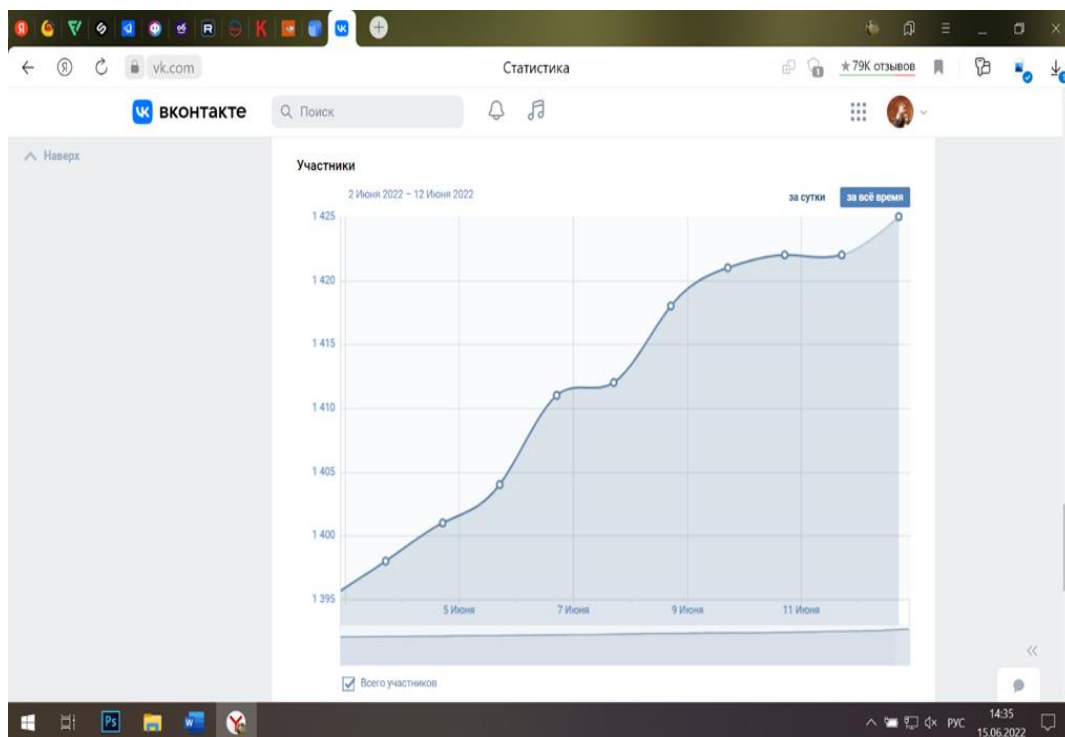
vk.com

Статистика

★79K отзывов

ВКОНТАКТЕ

Поиск

Наверх

Участники

2 Июня 2022 – 12 Июня 2022

за сутки

за всё время

1 425

1 420

1 415

1 410

1 405

1 400

1 395

5 Июня

7 Июня

9 Июня

11 Июня

Всего участников

РУС

14:35

15.06.2022